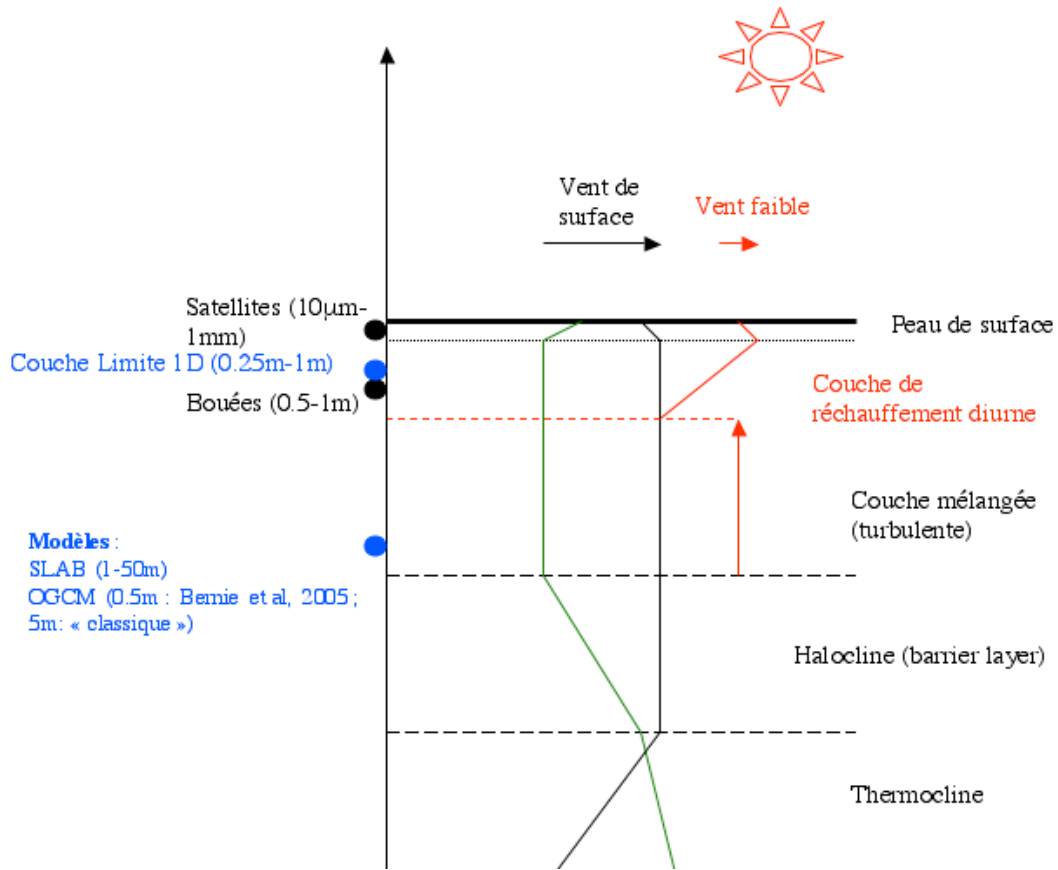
Vent de surface

Vent faible

Satellites (10µm-1mm)

Peau de surface

Couche Limite 1D (0.25m-1m)

Bouées (0.5-1m)

Couche de réchauffement diurne

Couche mélangée (turbulente)

Modèles :
SLAB (1-50m)
OGCM (0.5m : Bernie et al, 2005 ; 5m: « classique »)

Halocline (barrier layer)

Thermocline